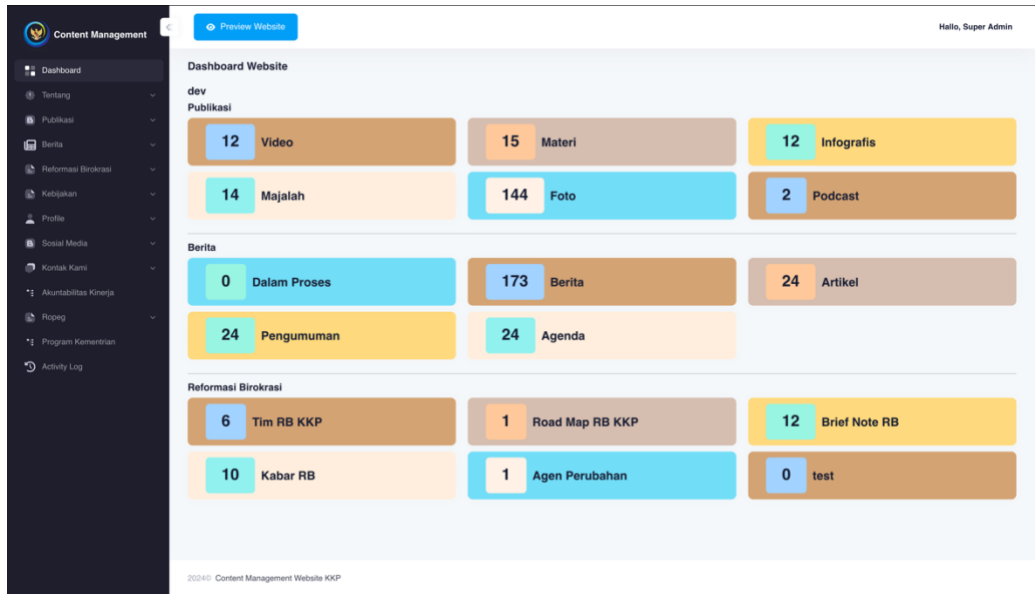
Content Management

Dashboard
Tentang
Publikasi
Berita
Reformasi Birokrasi
Kebijakan
Profile
Sosial Media
Kontak Kami
Akuntabilitas Kinerja
Ropeg
Program Kementrian
Activity Log

Preview Website

Hallo, Super Admin

Dashboard Website

dev
Publikasi

12 Video
15 Materi
12 Infografis
14 Majalah
144 Foto
2 Podcast

Berita

0 Dalam Proses
173 Berita
24 Artikel
24 Pengumuman
24 Agenda

Reformasi Birokrasi

6 Tim RB KKP
1 Road Map RB KKP
12 Brief Note RB
10 Kabar RB
1 Agen Perubahan
0 test

2024© Content Management Website KKP